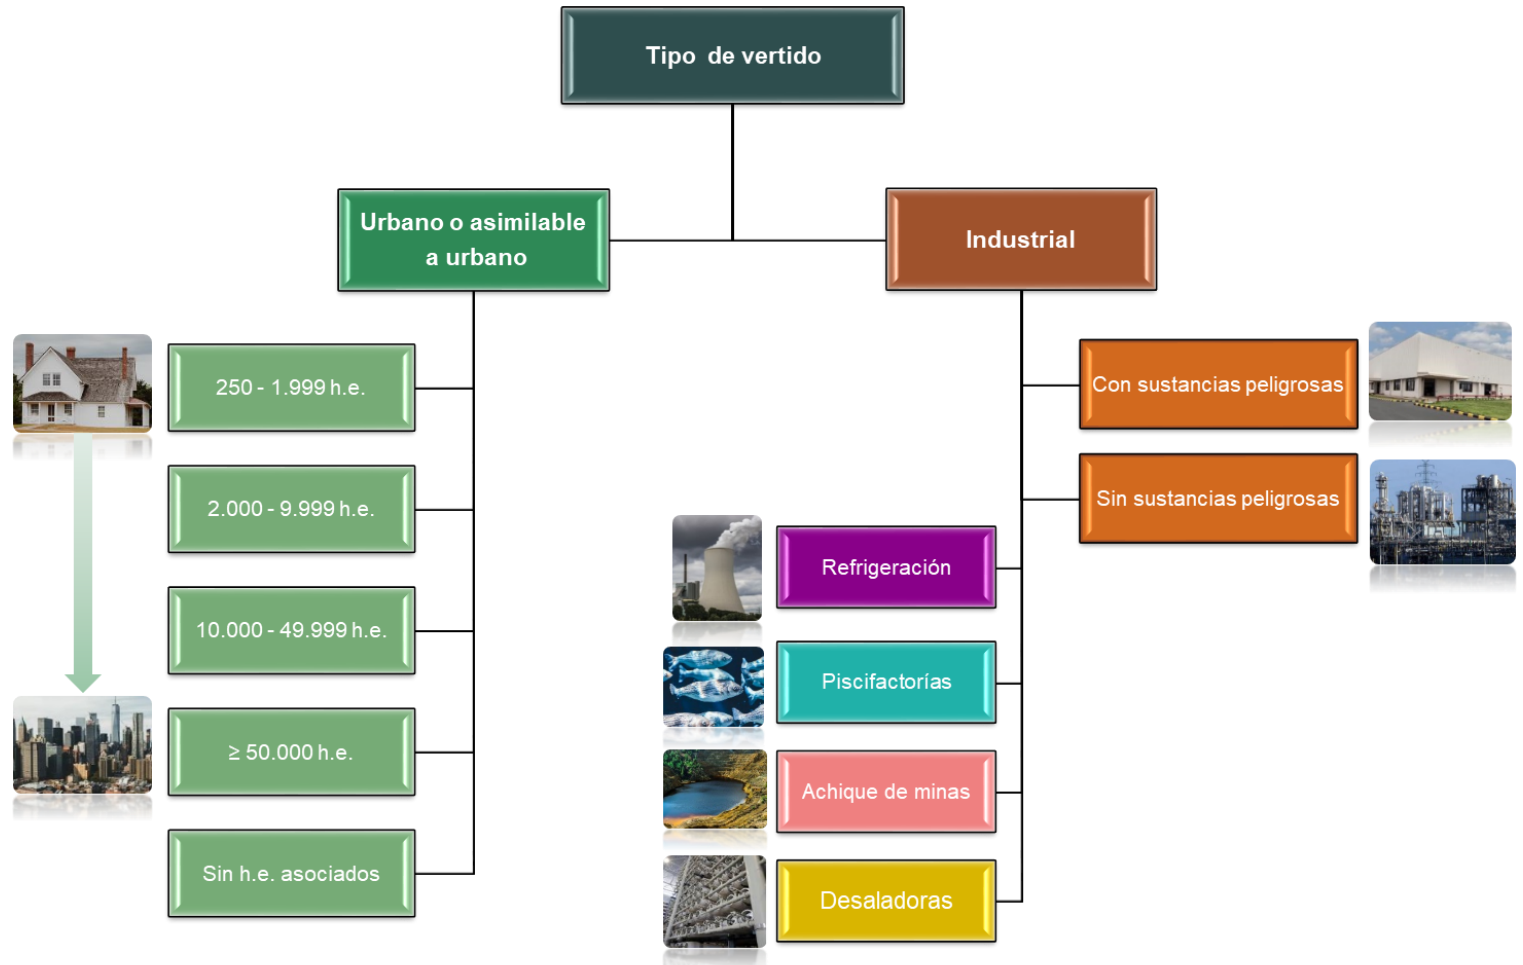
Tipo de vertido

Urbano o asimilable a urbano

Industrial

250 - 1.999 h.e.

2.000 - 9.999 h.e.

10.000 - 49.999 h.e.

$\geq$ 50.000 h.e.

Sin h.e. asociados

Con sustancias peligrosas

Sin sustancias peligrosas

Refrigeración

Piscifactorías

Achique de minas

Desaladoras